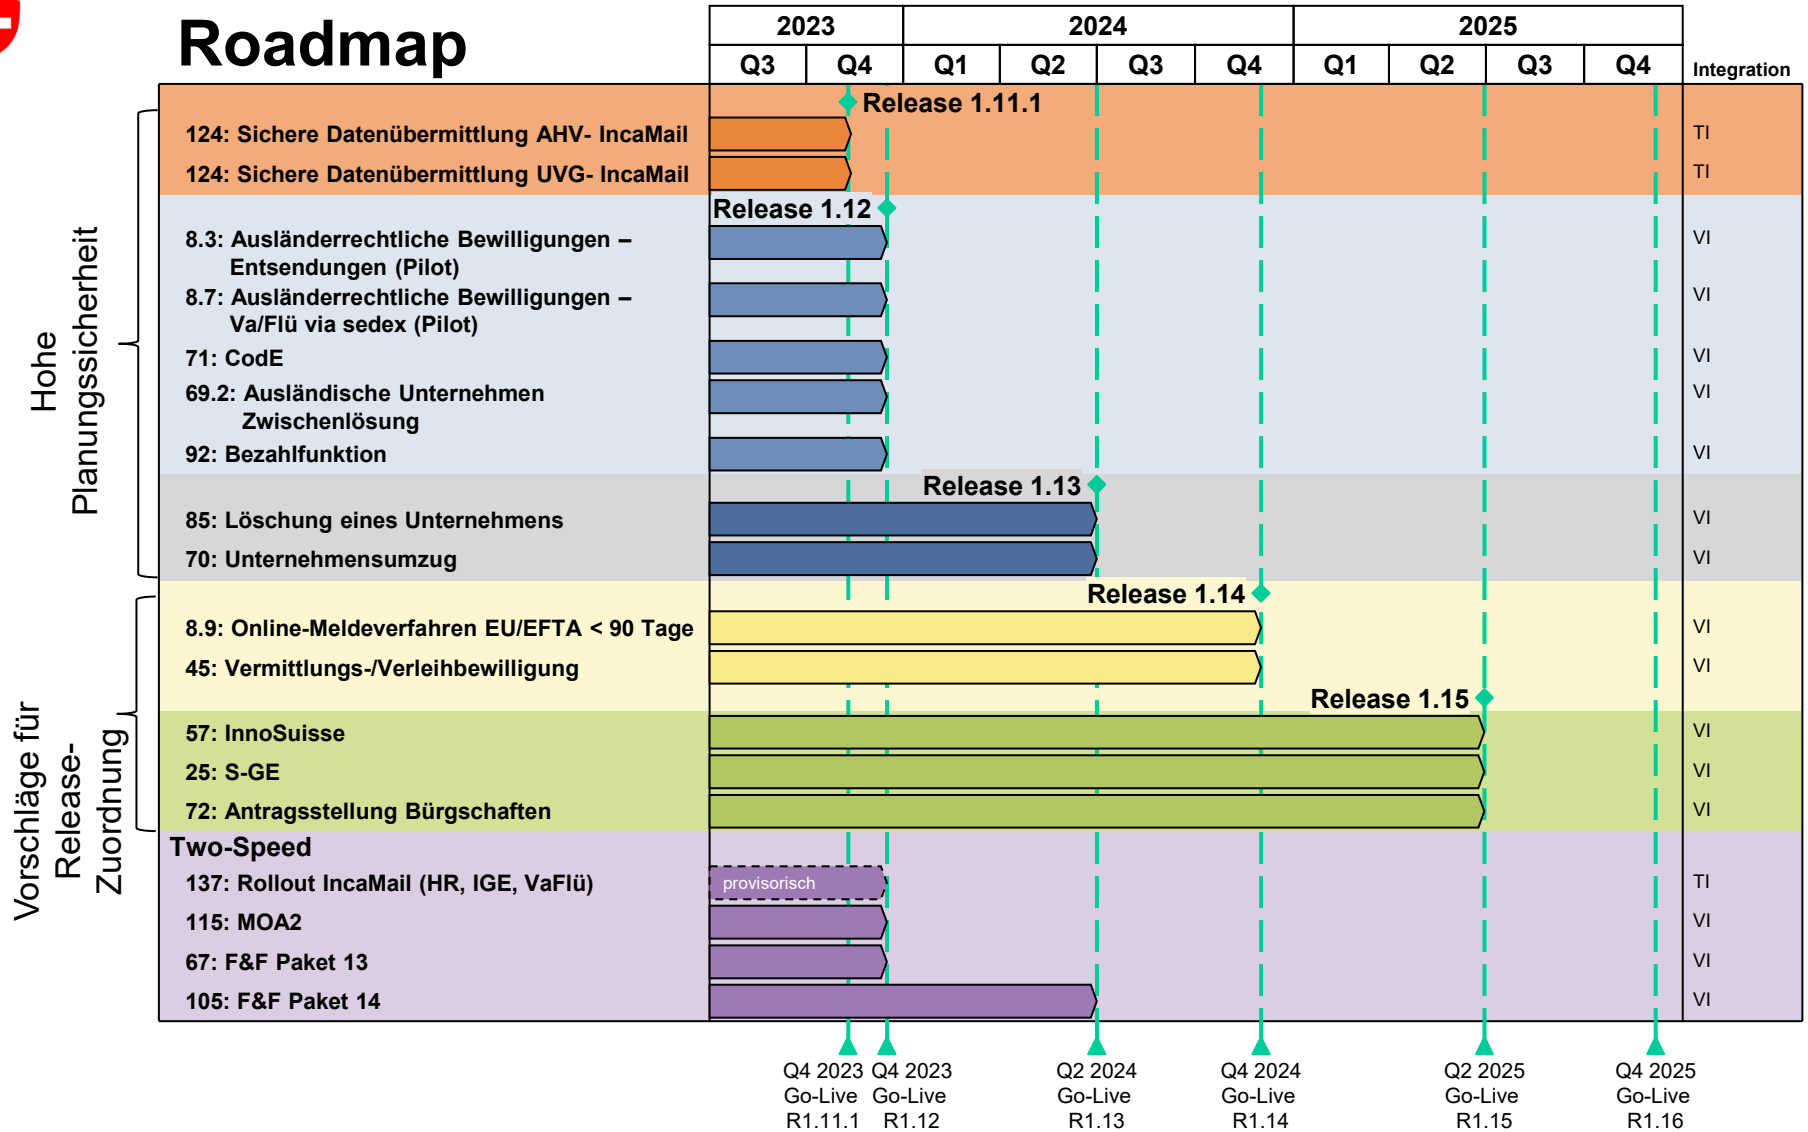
Roadmap

| 2023 | | 2024 | | | | 2025 | | | |
|---|---|---|---|---|---|---|---|---|---|
| Q3 | Q4 | Q1 | Q2 | Q3 | Q4 | Q1 | Q2 | Q3 | Q4 |

Integration

Hohe Planungssicherheit

Release 1.11.1
124: Sichere Datenübermittlung AHV- IncaMail TI
124: Sichere Datenübermittlung UVG- IncaMail TI

Release 1.12
8.3: Ausländerrechtliche Bewilligungen – Entsendungen (Pilot) VI
8.7: Ausländerrechtliche Bewilligungen – Va/Flü via sedex (Pilot) VI
71: CodE VI
69.2: Ausländische Unternehmen Zwischenlösung VI
92: Bezahlfunktion VI

Release 1.13
85: Löschung eines Unternehmens VI
70: Unternehmensumzug VI

Vorschläge für Release-Zuordnung

Release 1.14
8.9: Online-Meldeverfahren EU/EFTA < 90 Tage VI
45: Vermittlungs-/Verleihbewilligung VI

Release 1.15
57: InnoSuisse VI
25: S-GE VI
72: Antragsstellung Bürgschaften VI

Two-Speed
137: Rollout IncaMail (HR, IGE, VaFlü) provisorisch TI
115: MOA2 VI
67: F&F Paket 13 VI
105: F&F Paket 14 VI

Q4 2023 Go-Live R1.11.1
Q4 2023 Go-Live R1.12
Q2 2024 Go-Live R1.13
Q4 2024 Go-Live R1.14
Q2 2025 Go-Live R1.15
Q4 2025 Go-Live R1.16